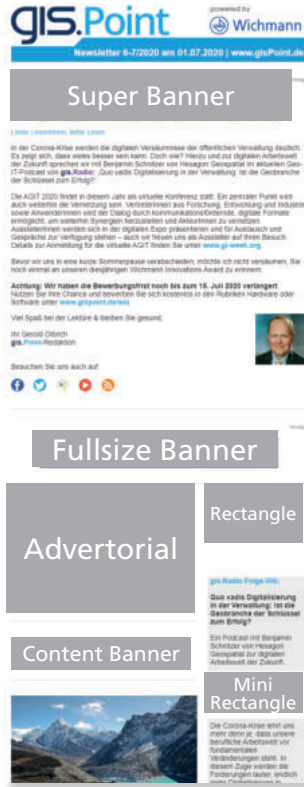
gis.Point powered by Wichmann

Newsletter 6-7/2020 am 01.07.2020 | www.gisPoint.de

Super Banner

Liebe Leserinnen, liebe Leser,

In der Corona-Krise werden die digitalen Versäumnisse der öffentlichen Verwaltung deutlich. Es zeigt sich, dass vieles besser sein kann. Doch wie? Hierzu und zur digitalen Arbeitswelt der Zukunft spreche wir mit Benjamin Schnitzer von Hexagon Geospatial im aktuellen Geo-IT-Podcast von gis.Radio: „Quo vadis Digitalisierung in der Verwaltung: Ist die Geobranche der Schlüssel zum Erfolg?"

Die AGIT 2020 findet in diesem Jahr als virtuelle Konferenz statt. Ein zentraler Punkt wird auch weiterhin die Vernetzung sein. Vertreterinnen aus Forschung, Entwicklung und Industrie sowie Anwenderinnen wird der Dialog durch kommunikationsfördernde, digitale Formate ermöglicht, um weiterhin Synergien herzustellen und Akteurinnen zu vernetzen. Ausstellerinnen werden sich in der digitalen Expo präsentieren und für Austausch und Gespräche zur Verfügung stehen – auch wir freuen uns als Aussteller auf Ihren Besuch. Details zur Anmeldung für die virtuelle AGIT finden Sie unter www.gi-week.org

Bevor wir uns in eine kurze Sommerpause verabschieden, möchte ich nicht versäumen, Sie noch einmal an unseren diesjährigen Wichmann Innovations Award zu erinnern.

Achtung: Wir haben die Bewerbungsfrist noch bis zum 15. Juli 2020 verlängert.
Nutzen Sie Ihre Chance und bewerben Sie sich kostenlos in den Rubriken Hardware oder Software unter www.gispoint.de/wia

Viel Spaß bei der Lektüre & bleiben Sie gesund,

Ihr Gerold Olbrich
gis.Point-Redaktion

Besuchen Sie uns auch auf:

Fullsize Banner

Advertorial

Rectangle

gis.Radio Folge 009:
Quo vadis Digitalisierung in der Verwaltung: Ist die Geobranche der Schlüssel zum Erfolg?

Ein Podcast mit Benjamin Schnitzer von Hexagon Geospatial zur digitalen Arbeitswelt der Zukunft.

Content Banner

Mini Rectangle

Die Corona-Krise lehrt uns mehr denn je, dass unsere berufliche Arbeitswelt vor fundamentalen Veränderungen steht. In diesem Zuge werden die Forderungen lauter, endlich mehr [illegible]